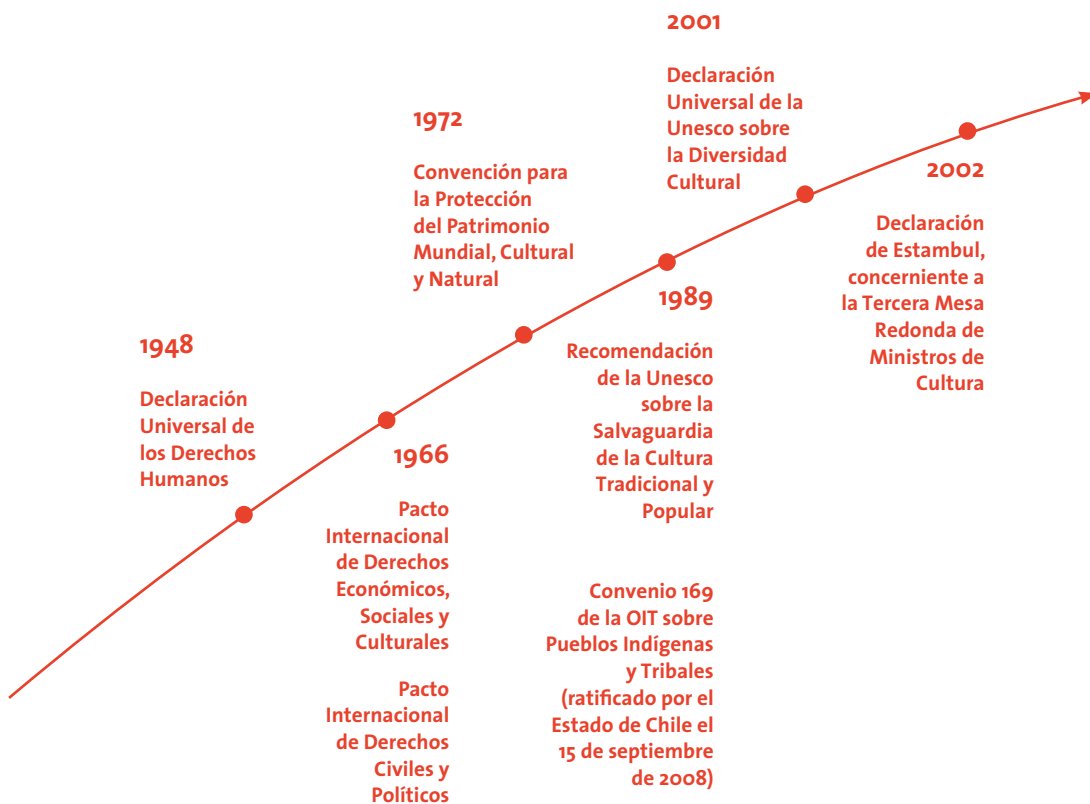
1948

Declaración Universal de los Derechos Humanos

1966

Pacto Internacional de Derechos Económicos, Sociales y Culturales

Pacto Internacional de Derechos Civiles y Políticos

1972

Convención para la Protección del Patrimonio Mundial, Cultural y Natural

1989

Recomendación de la Unesco sobre la Salvaguardia de la Cultura Tradicional y Popular

Convenio 169 de la OIT sobre Pueblos Indígenas y Tribales (ratificado por el Estado de Chile el 15 de septiembre de 2008)

2001

Declaración Universal de la Unesco sobre la Diversidad Cultural

2002

Declaración de Estambul, concerniente a la Tercera Mesa Redonda de Ministros de Cultura